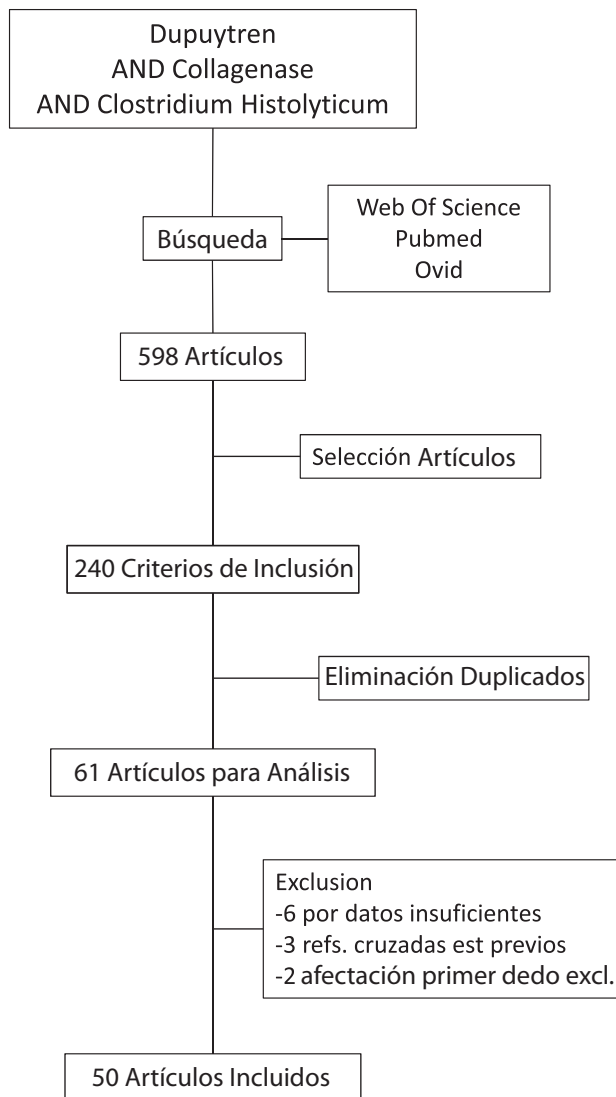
Dupuytren
AND Collagenase
AND Clostridium Histolyticum

Búsqueda

Web Of Science
Pubmed
Ovid

598 Artículos

Selección Artículos

240 Criterios de Inclusión

Eliminación Duplicados

61 Artículos para Análisis

Exclusion
-6 por datos insuficientes
-3 refs. cruzadas est previos
-2 afectación primer dedo excl.

50 Artículos Incluidos